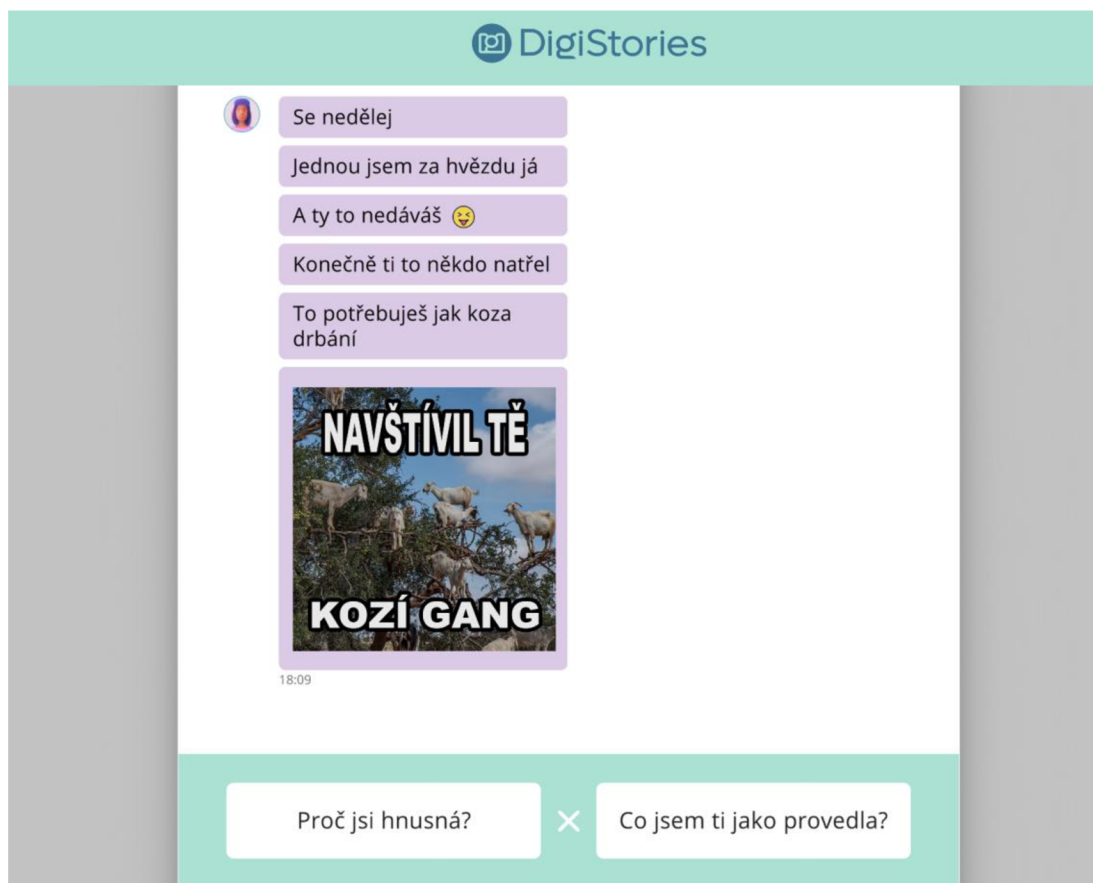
DigiStories

Se nedělej

Jednou jsem za hvězdu já

A ty to nedáváš 😝

Konečně ti to někdo natřel

To potřebuješ jak koza drbání

NAVŠTÍVIL TĚ

KOZÍ GANG

18:09

Proč jsi hnusná?

Co jsem ti jako provedla?